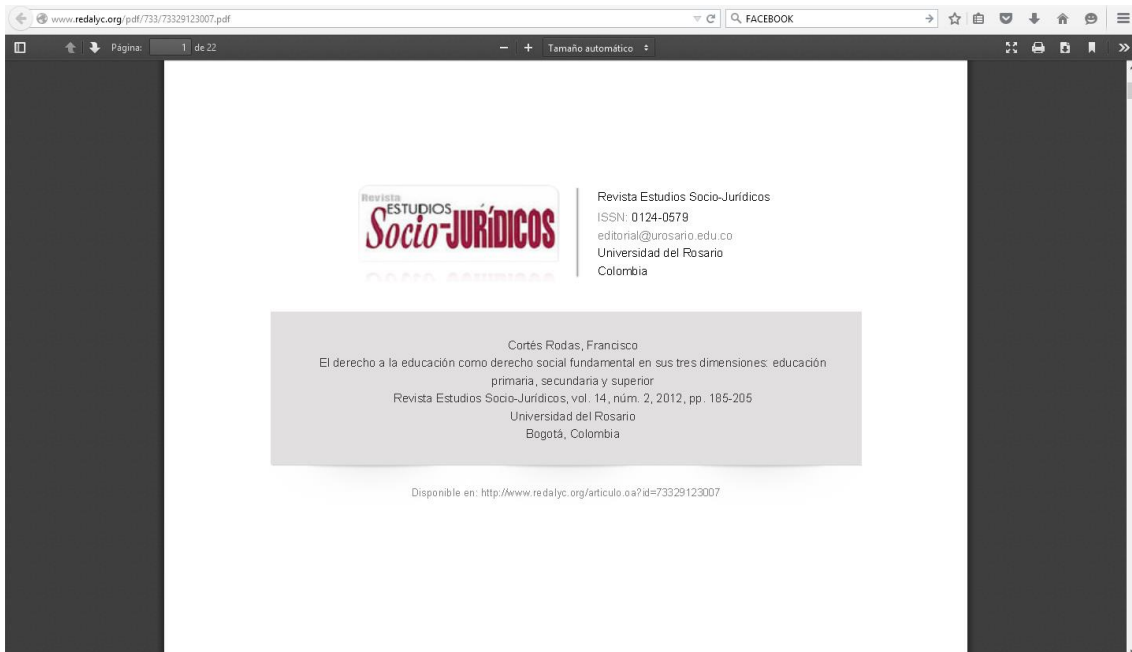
www.redalyc.org/pdf/733/73329123007.pdf

FACEBOOK

Página: 1 de 22

Tamaño automático

Revista ESTUDIOS Socio-JURÍDICOS

Revista Estudios Socio-Jurídicos
ISSN: 0124-0579
editorial@urosario.edu.co
Universidad del Rosario
Colombia

Cortés Rodas, Francisco
El derecho a la educación como derecho social fundamental en sus tres dimensiones: educación primaria, secundaria y superior
Revista Estudios Socio-Jurídicos, vol. 14, núm. 2, 2012, pp. 185-205
Universidad del Rosario
Bogotá, Colombia

Disponible en: http://www.redalyc.org/articulo.oa?id=73329123007